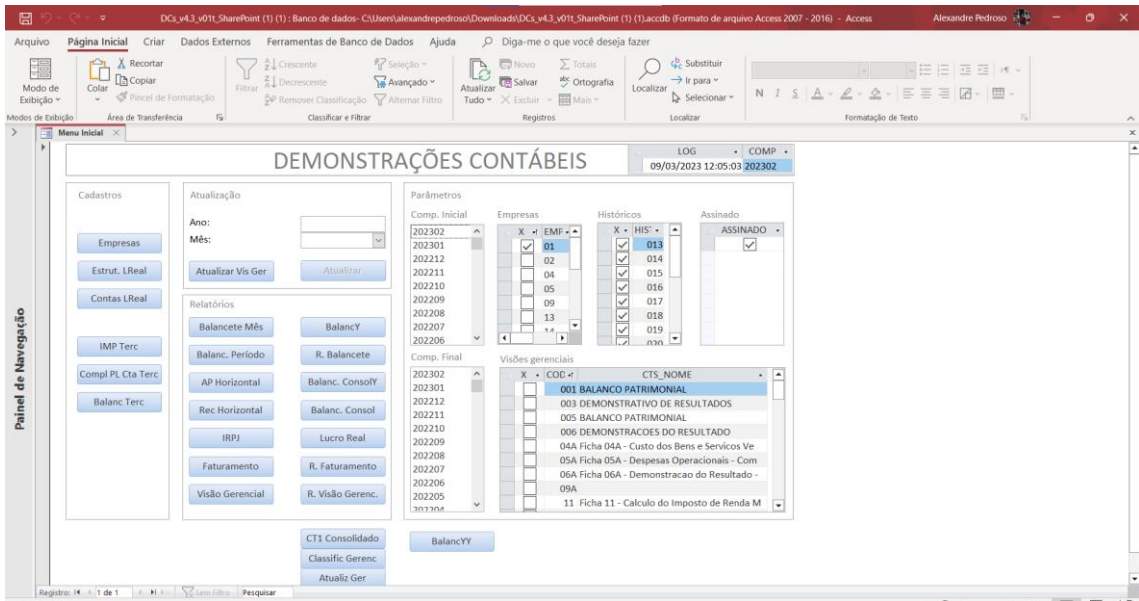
DCs_v4.3_v01t_SharePoint (1) (1) : Banco de dados- C:\Users\alexandrepedroso\Downloads\DCs_v4.3_v01t_SharePoint (1) (1).accdb (Formato de arquivo Access 2007 - 2016) - Access

Alexandre Pedroso

Arquivo | Página Inicial | Criar | Dados Externos | Ferramentas de Banco de Dados | Ajuda | Diga-me o que você deseja fazer

Modo de Exibição | Colar | Recortar | Copiar | Pincel de Formatação | Filtrar | Crescente | Decrescente | Remover Classificação | Seleção | Avançado | Alternar Filtro | Atualizar Tudo | Novo | Salvar | Excluir | Totais | Ortografia | Mais | Localizar | Substituir | Ir para | Selecionar | N I S

Modos de Exibição | Área de Transferência | Classificar e Filtrar | Registros | Localizar | Formatação de Texto

Menu Inicial

Painel de Navegação

DEMONSTRAÇÕES CONTÁBEIS

LOG | COMP
09/03/2023 12:05:03 | 202302

Cadastros
Empresas
Estrut. LReal
Contas LReal
IMP Terc
Compl PL Cta Terc
Balanc Terc

Atualização
Ano:
Mês:
Atualizar Vis Ger
Atualizar

Relatórios
Balancete Mês | BalancY
Balanc. Período | R. Balancete
AP Horizontal | Balanc. ConsolY
Rec Horizontal | Balanc. Consol
IRPJ | Lucro Real
Faturamento | R. Faturamento
Visão Gerencial | R. Visão Gerenc.

Parâmetros
Comp. Inicial
202302
202301
202212
202211
202210
202209
202208
202207
202206

Empresas
X | EMP
01
02
04
05
09
13

Históricos
X | HIST
013
014
015
016
017
018
019

Assinado
ASSINADO

Comp. Final
202302
202301
202212
202211
202210
202209
202208
202207
202206
202205

Visões gerenciais
| X | COD | CTS_NOME |
|---|---|---|
| | | 001 BALANCO PATRIMONIAL |
| | | 003 DEMONSTRATIVO DE RESULTADOS |
| | | 005 BALANCO PATRIMONIAL |
| | | 006 DEMONSTRACOES DO RESULTADO |
| | | 04A Ficha 04A - Custo dos Bens e Servicos Ve |
| | | 05A Ficha 05A - Despesas Operacionais - Com |
| | | 06A Ficha 06A - Demonstracao do Resultado - |
| | | 09A |
| | | 11 Ficha 11 - Calculo do Imposto de Renda M |

CT1 Consolidado
Classific Gerenc
Atualiz Ger
BalancYY

Registro: 1 de 1 | Sem Filtro | Pesquisar